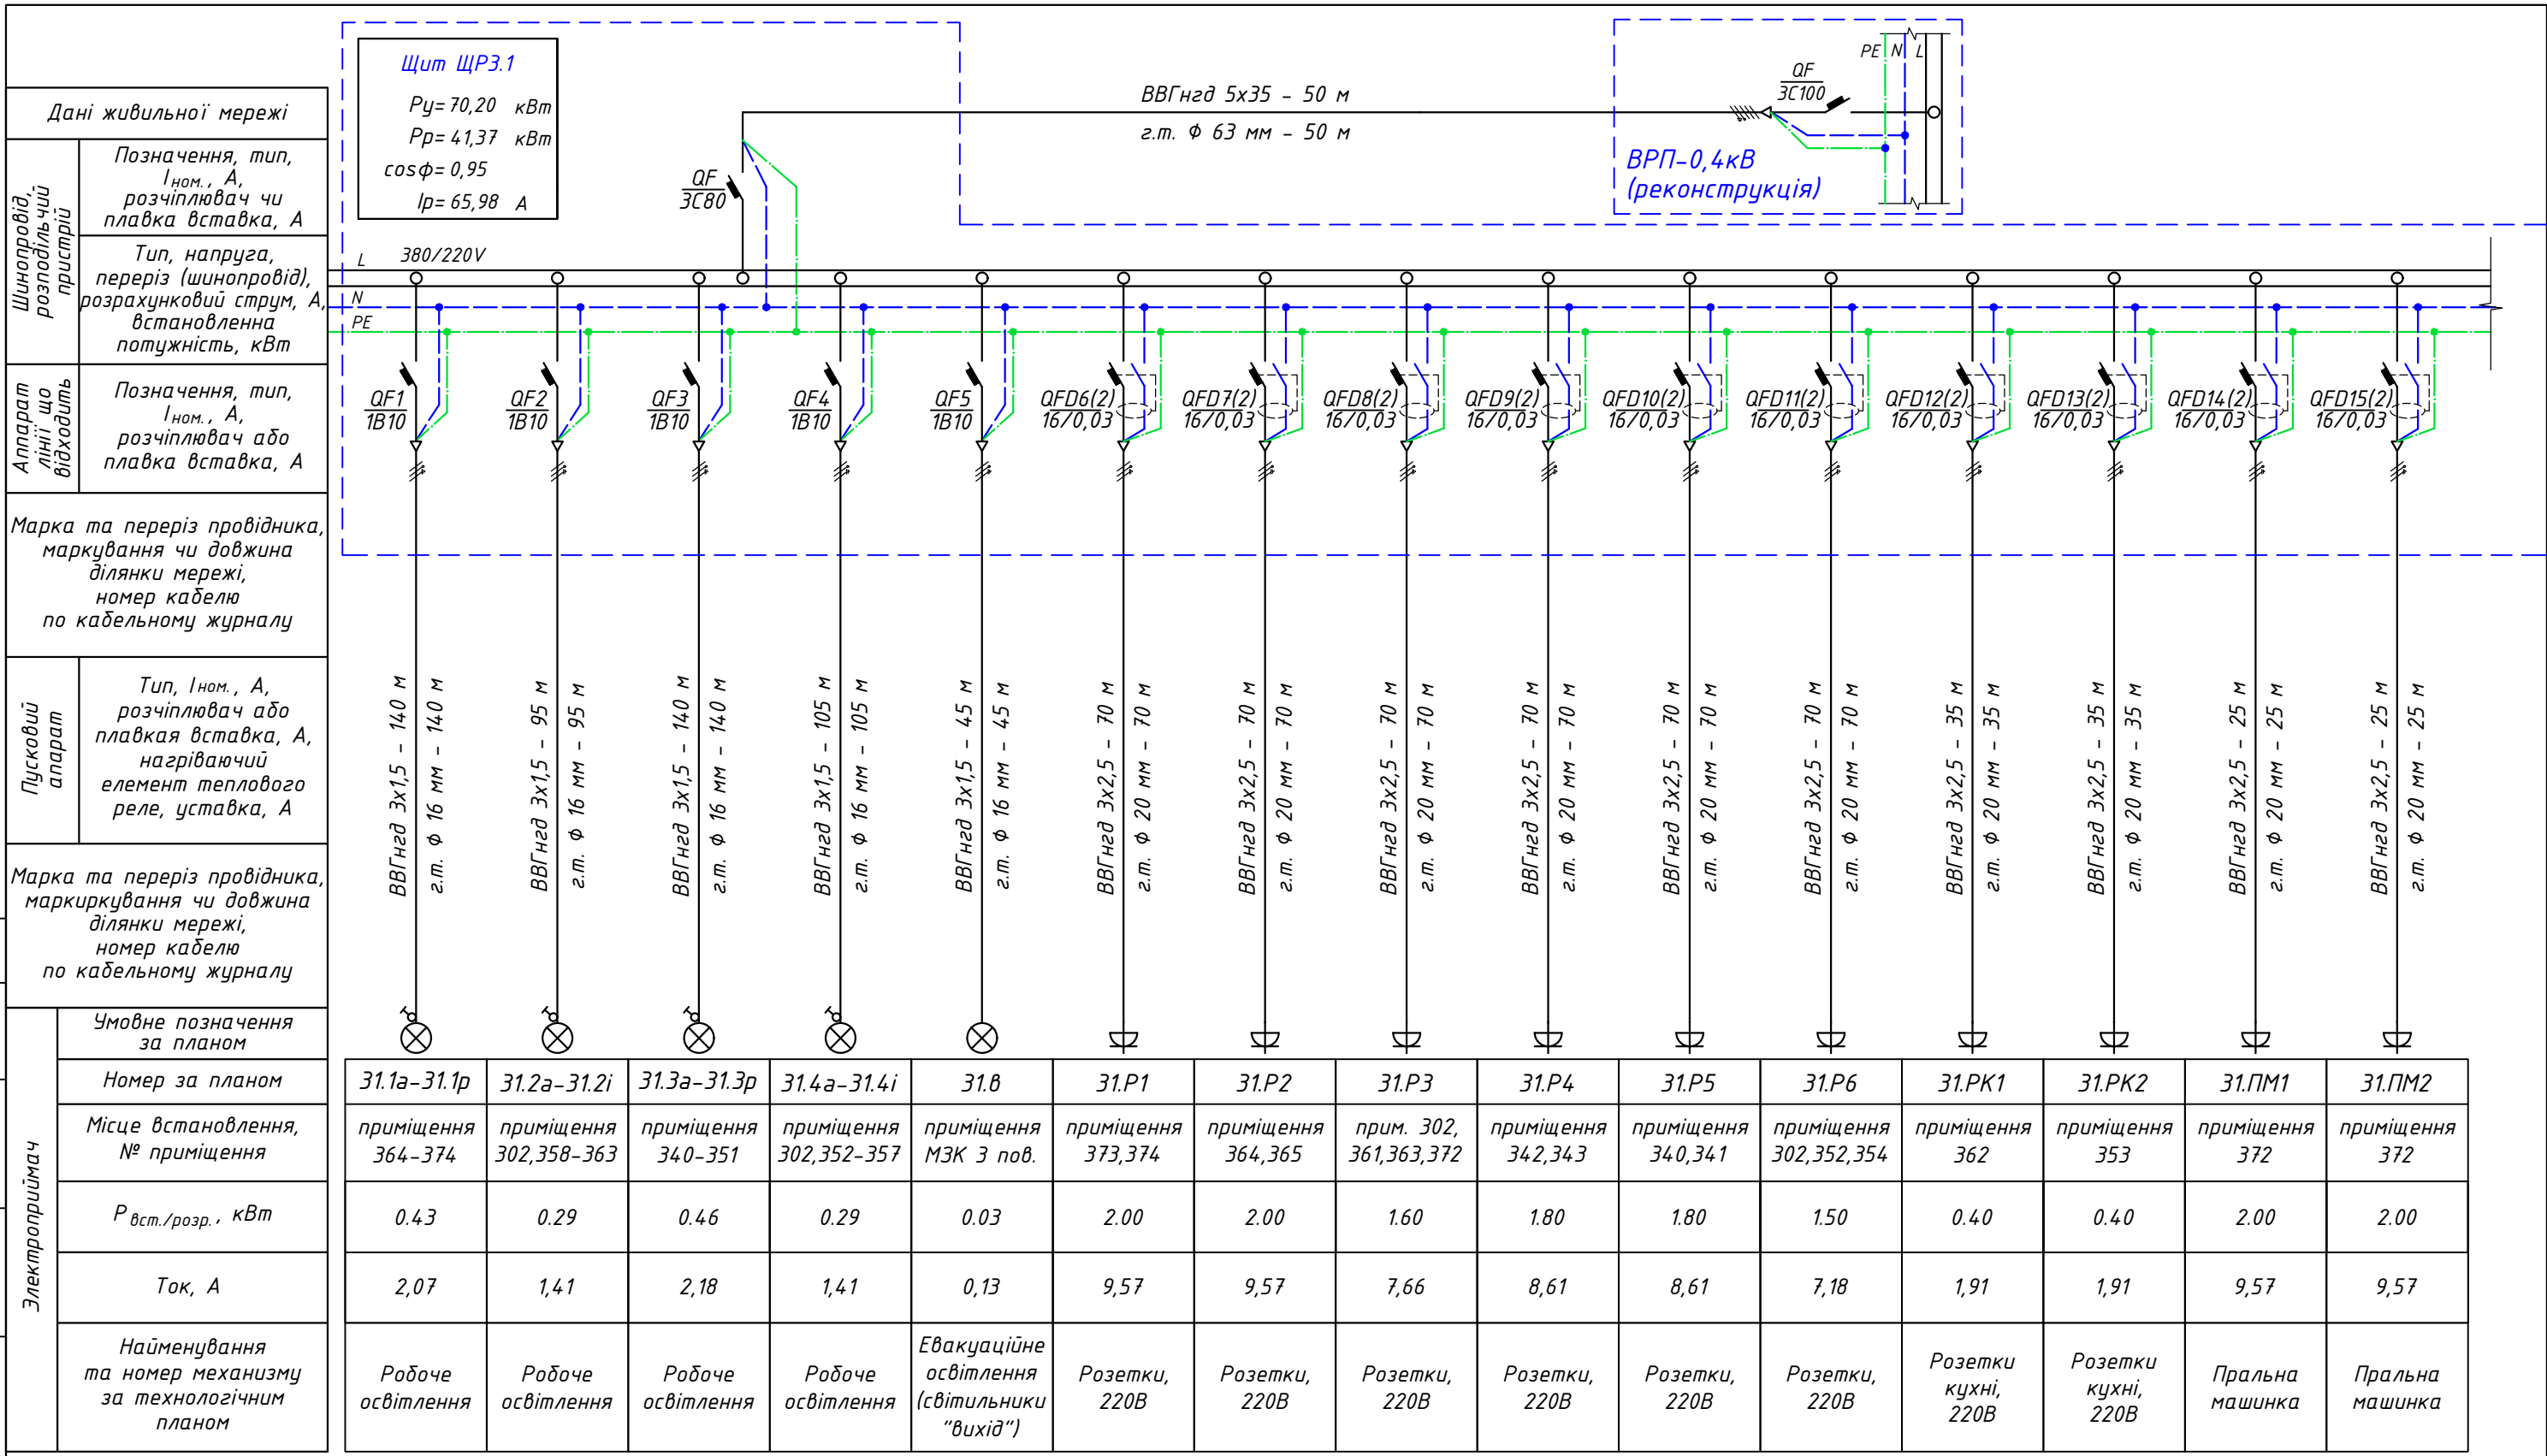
Дані живильної мережі

Шинопровід, розподільчий пристрій

Позначення, тип, $I_{ном.}$, А, розчіплювач чи плавка вставка, А

Тип, напруга, переріз (шинопровід), розрахунковий струм, А, встановленна потужність, кВт

Аппарат лінії що відходить

Позначення, тип, $I_{ном.}$, А, розчіплювач або плавка вставка, А

Марка та переріз провідника, маркування чи довжина ділянки мережі, номер кабелю по кабельному журналу

Пусковий апарат

Тип, Iном., А, розчіплювач або плавкая вставка, А, нагріваючий елемент теплового реле, уставка, А

Марка та переріз провідника, маркиркування чи довжина ділянки мережі, номер кабелю по кабельному журналу

Електроприймач

Умовне позначення за планом

Номер за планом

Місце встановлення, № приміщення

$P_{вст./розр.}$, кВт

Ток, А

Найменування та номер механизму за технологічним планом

Щит ЩР3.1
Ру= 70,20 кВт
Рр= 41,37 кВт
cosф= 0,95
Iр= 65,98 А

ВВГнгд 5х35 - 50 м
г.т. ф 63 мм - 50 м

QF 3C100
PE N L
ВРП-0,4кВ (реконструкція)

QF 3C80

L 380/220V
N
PE

QF1 1B10
QF2 1B10
QF3 1B10
QF4 1B10
QF5 1B10
QFD6(2) 16/0,03
QFD7(2) 16/0,03
QFD8(2) 16/0,03
QFD9(2) 16/0,03
QFD10(2) 16/0,03
QFD11(2) 16/0,03
QFD12(2) 16/0,03
QFD13(2) 16/0,03
QFD14(2) 16/0,03
QFD15(2) 16/0,03

ВВГнгд 3х1,5 - 140 м
г.т. ф 16 мм - 140 м
ВВГнгд 3х1,5 - 95 м
г.т. ф 16 мм - 95 м
ВВГнгд 3х1,5 - 140 м
г.т. ф 16 мм - 140 м
ВВГнгд 3х1,5 - 105 м
г.т. ф 16 мм - 105 м
ВВГнгд 3х1,5 - 45 м
г.т. ф 16 мм - 45 м
ВВГнгд 3х2,5 - 70 м
г.т. ф 20 мм - 70 м
ВВГнгд 3х2,5 - 70 м
г.т. ф 20 мм - 70 м
ВВГнгд 3х2,5 - 70 м
г.т. ф 20 мм - 70 м
ВВГнгд 3х2,5 - 70 м
г.т. ф 20 мм - 70 м
ВВГнгд 3х2,5 - 70 м
г.т. ф 20 мм - 70 м
ВВГнгд 3х2,5 - 70 м
г.т. ф 20 мм - 70 м
ВВГнгд 3х2,5 - 35 м
г.т. ф 20 мм - 35 м
ВВГнгд 3х2,5 - 35 м
г.т. ф 20 мм - 35 м
ВВГнгд 3х2,5 - 25 м
г.т. ф 20 мм - 25 м
ВВГнгд 3х2,5 - 25 м
г.т. ф 20 мм - 25 м

| 31.1а-31.1р | 31.2а-31.2і | 31.3а-31.3р | 31.4а-31.4і | 31.8 | 31.Р1 | 31.Р2 | 31.Р3 | 31.Р4 | 31.Р5 | 31.Р6 | 31.РК1 | 31.РК2 | 31.ПМ1 | 31.ПМ2 |
|---|---|---|---|---|---|---|---|---|---|---|---|---|---|---|
| приміщення 364-374 | приміщення 302,358-363 | приміщення 340-351 | приміщення 302,352-357 | приміщення МЗК 3 пов. | приміщення 373,374 | приміщення 364,365 | прим. 302, 361,363,372 | приміщення 342,343 | приміщення 340,341 | приміщення 302,352,354 | приміщення 362 | приміщення 353 | приміщення 372 | приміщення 372 |
| 0.43 | 0.29 | 0.46 | 0.29 | 0.03 | 2.00 | 2.00 | 1.60 | 1.80 | 1.80 | 1.50 | 0.40 | 0.40 | 2.00 | 2.00 |
| 2,07 | 1,41 | 2,18 | 1,41 | 0,13 | 9,57 | 9,57 | 7,66 | 8,61 | 8,61 | 7,18 | 1,91 | 1,91 | 9,57 | 9,57 |
| Робоче освітлення | Робоче освітлення | Робоче освітлення | Робоче освітлення | Евакуаційне освітлення (світільники "вихід") | Розетки, 220В | Розетки, 220В | Розетки, 220В | Розетки, 220В | Розетки, 220В | Розетки, 220В | Розетки кухні, 220В | Розетки кухні, 220В | Пральна машинка | Пральна машинка |